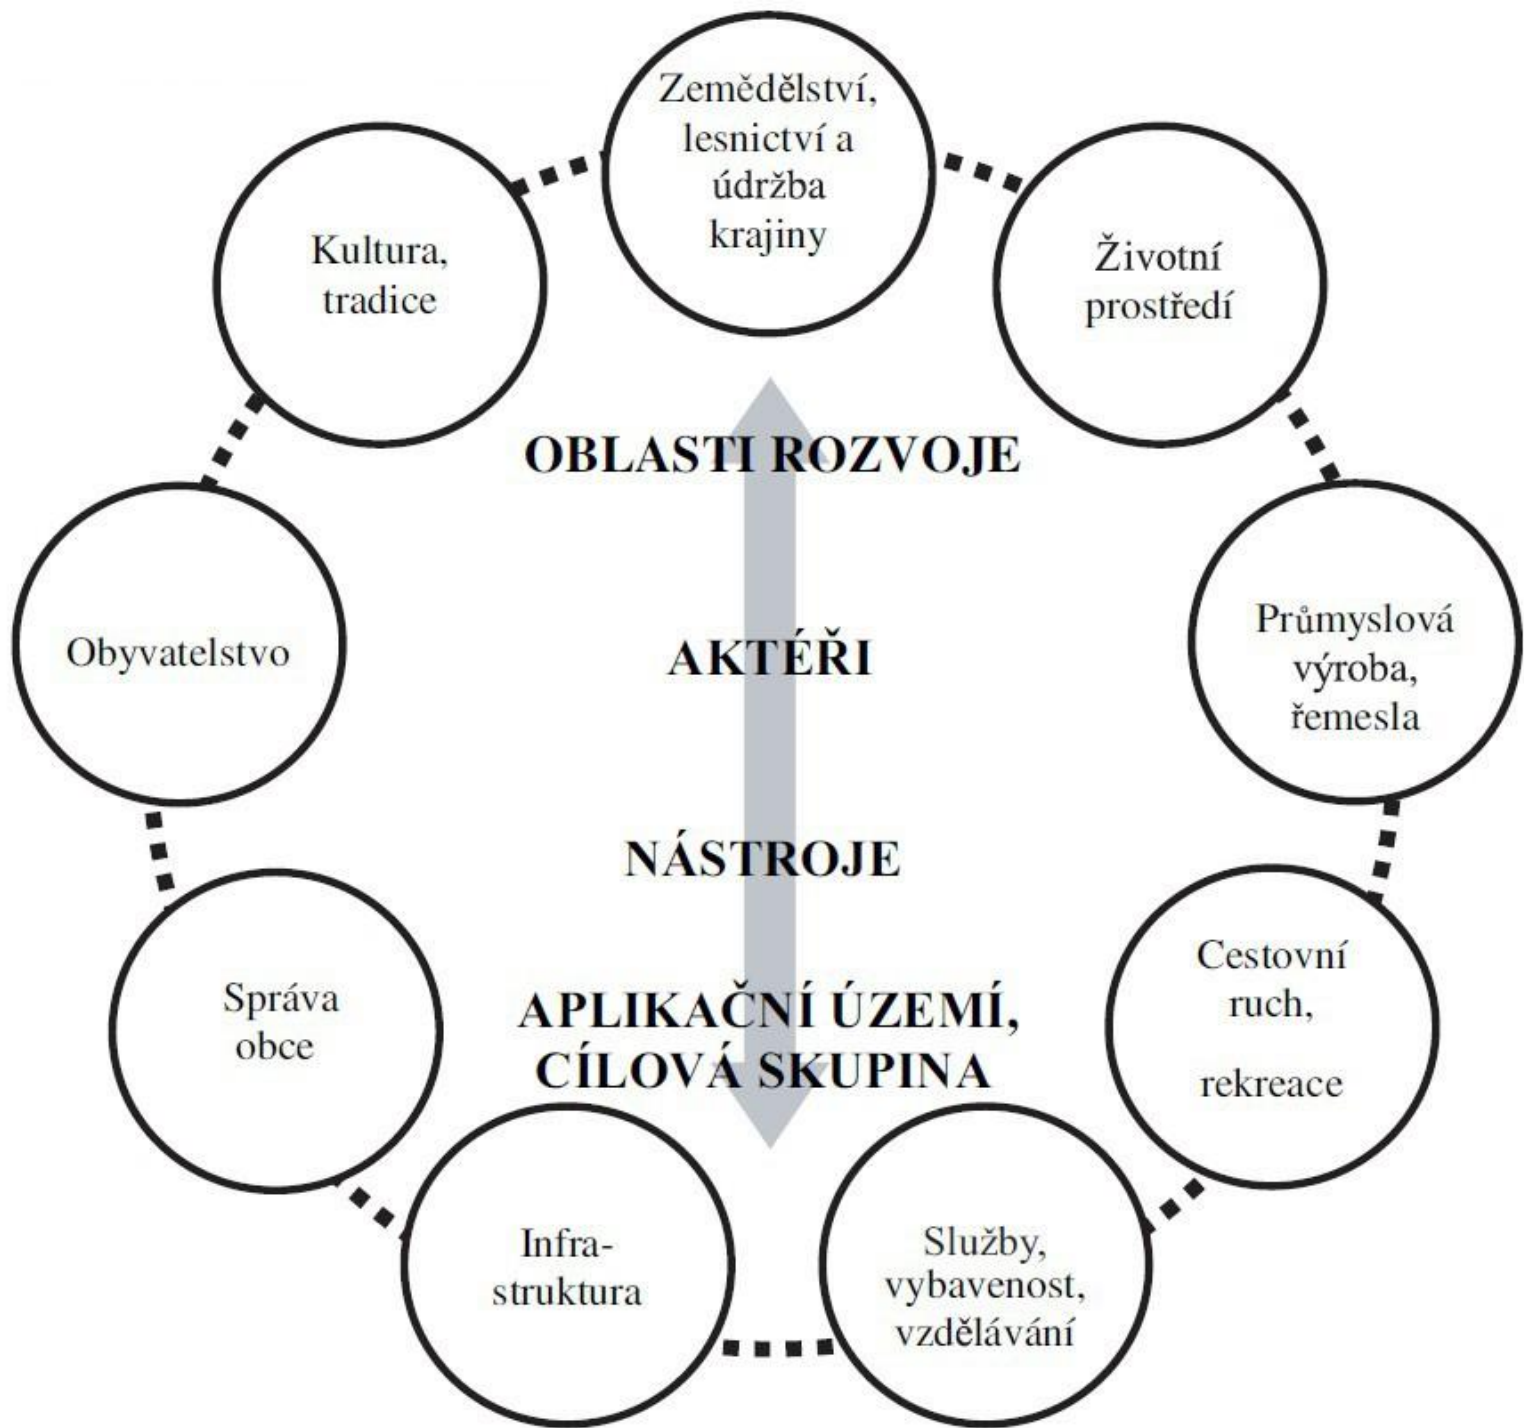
Zemědělství, lesnictví a údržba krajiny

Životní prostředí

Průmyslová výroba, řemesla

Cestovní ruch, rekreace

Služby, vybavenost, vzdělávání

Infrastruktura

Správa obce

Obyvatelstvo

Kultura, tradice

OBLASTI ROZVOJE

AKTÉŘI

NÁSTROJE

APLIKAČNÍ ÚZEMÍ, CÍLOVÁ SKUPINA